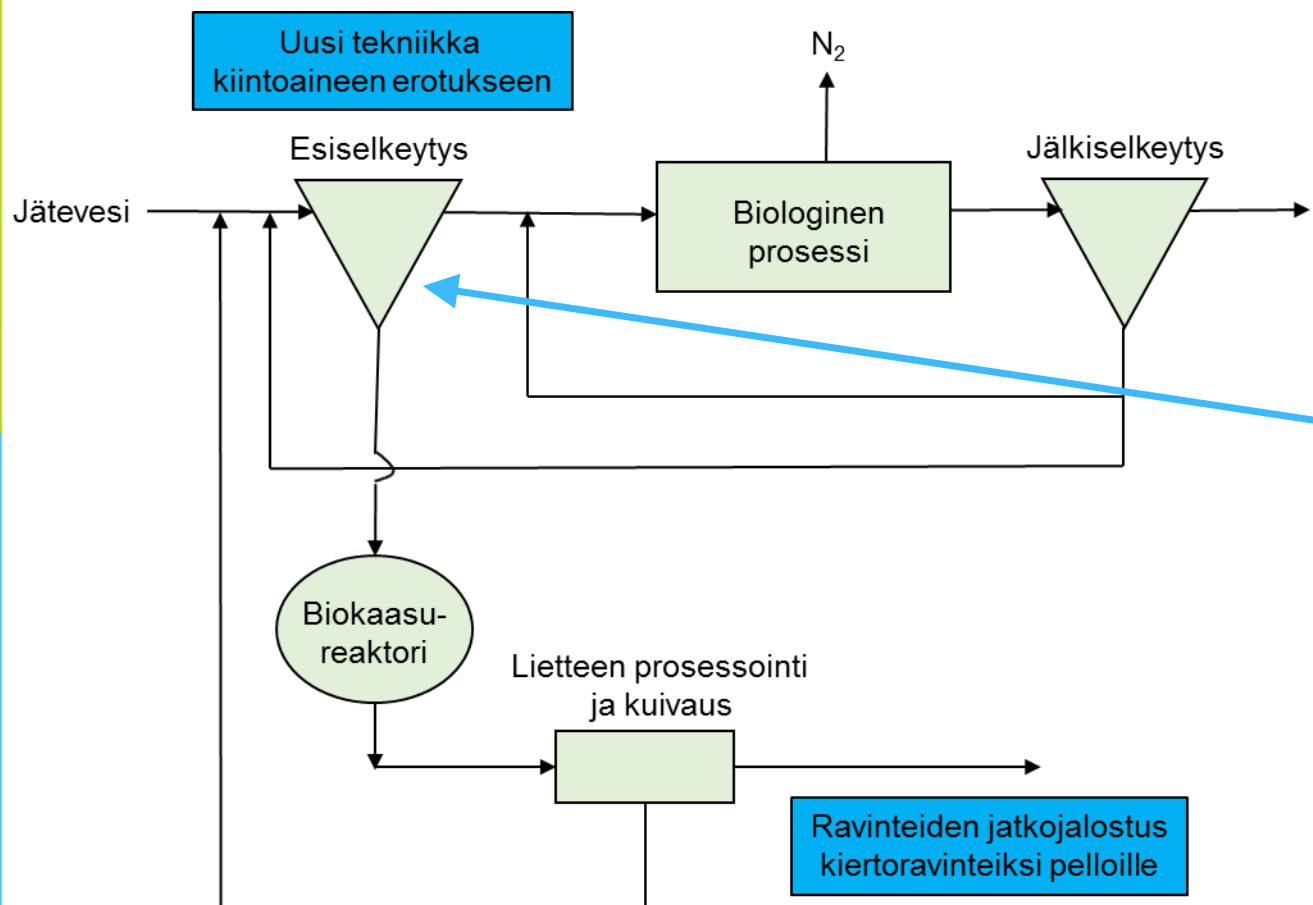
Uusi tekniikka kiintoaineen erotukseen

$N_2$

Esiselkeytys

Jälkiselkeytys

Jätevesi

Biologinen prosessi

Biokaasu-reaktori

Lietteen prosessointi ja kuivaus

Ravinteiden jatkojalostus kiertoravinteiksi pelloille